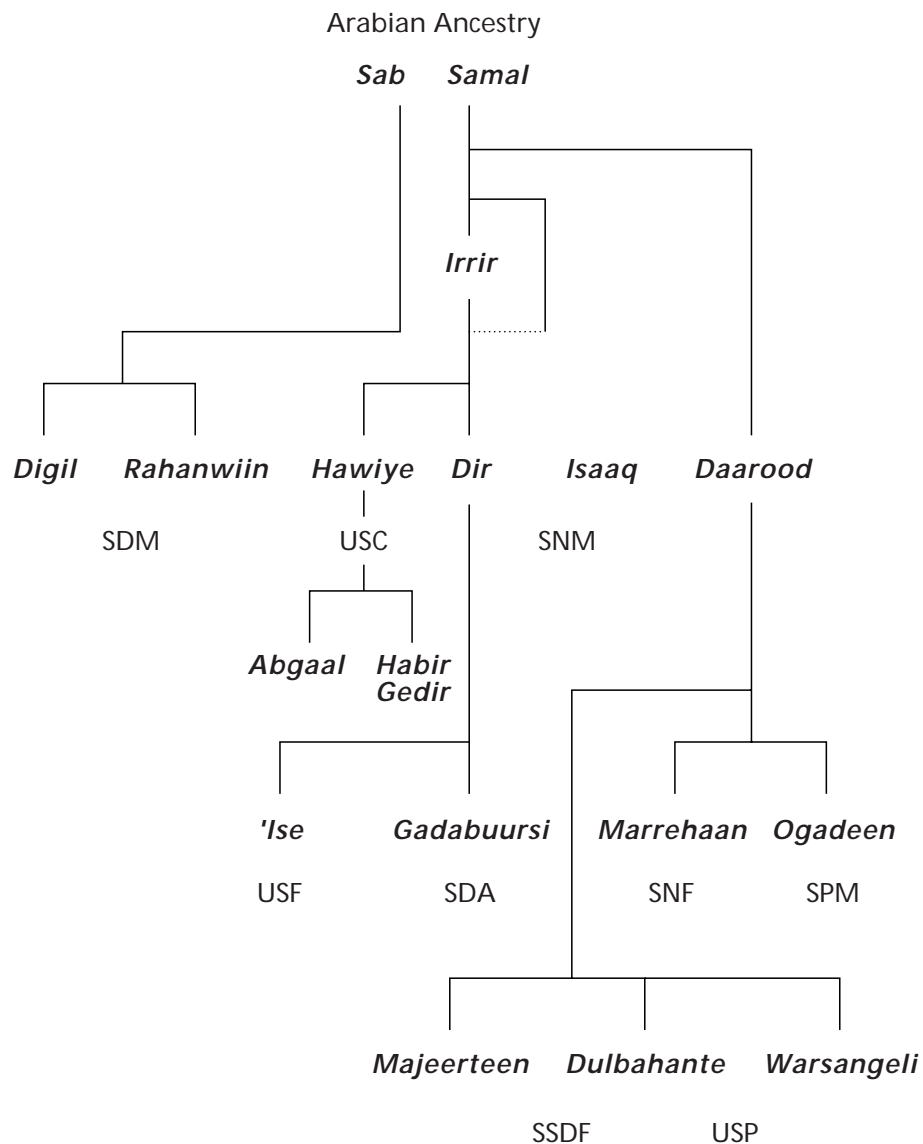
Arabian Ancestry

Sab Samal

Irrir

Digil Rahanwiin Hawiye Dir Isaaq Daarood

SDM USC SNM

Abgaal Habir Gedir

'Ise Gadabuursi Marrehaan Ogadeen

USF SDA SNF SPM

Majeerteen Dulbahante Warsangeli

SSDF USP